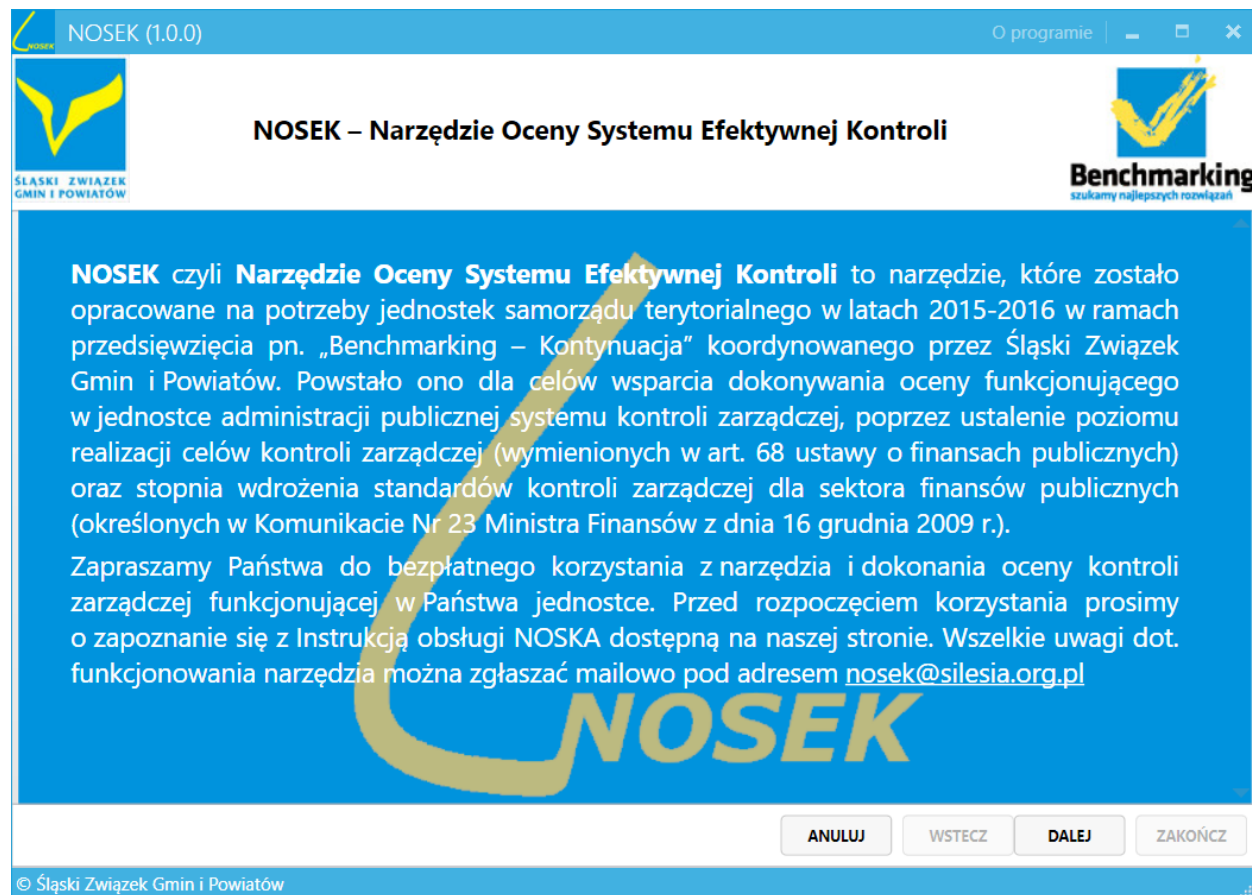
NOSEK NOSEK (1.0.0) O programie

ŚLĄSKI ZWIĄZEK GMIN I POWIATÓW

NOSEK – Narzędzie Oceny Systemu Efektywnej Kontroli

Benchmarking
szukamy najlepszych rozwiązań

**NOSEK** czyli **Narzędzie Oceny Systemu Efektywnej Kontroli** to narzędzie, które zostało opracowane na potrzeby jednostek samorządu terytorialnego w latach 2015-2016 w ramach przedsięwzięcia pn. „Benchmarking – Kontynuacja" koordynowanego przez Śląski Związek Gmin i Powiatów. Powstało ono dla celów wsparcia dokonywania oceny funkcjonującego w jednostce administracji publicznej systemu kontroli zarządczej, poprzez ustalenie poziomu realizacji celów kontroli zarządczej (wymienionych w art. 68 ustawy o finansach publicznych) oraz stopnia wdrożenia standardów kontroli zarządczej dla sektora finansów publicznych (określonych w Komunikacie Nr 23 Ministra Finansów z dnia 16 grudnia 2009 r.).

Zapraszamy Państwa do bezpłatnego korzystania z narzędzia i dokonania oceny kontroli zarządczej funkcjonującej w Państwa jednostce. Przed rozpoczęciem korzystania prosimy o zapoznanie się z Instrukcją obsługi NOSKA dostępną na naszej stronie. Wszelkie uwagi dot. funkcjonowania narzędzia można zgłaszać mailowo pod adresem nosek@silesia.org.pl

NOSEK

ANULUJ WSTECZ DALEJ ZAKOŃCZ

© Śląski Związek Gmin i Powiatów